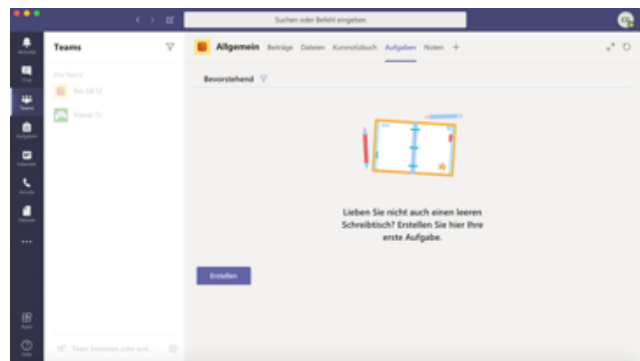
Suchen oder Befehl eingeben

Teams

Allgemein Beiträge Dateien Kursnotizbuch Aufgaben Noten +

Bevorstehend

Lieben Sie nicht auch einen leeren Schreibtisch? Erstellen Sie hier Ihre erste Aufgabe.

Erstellen

Team beitreten oder erst...